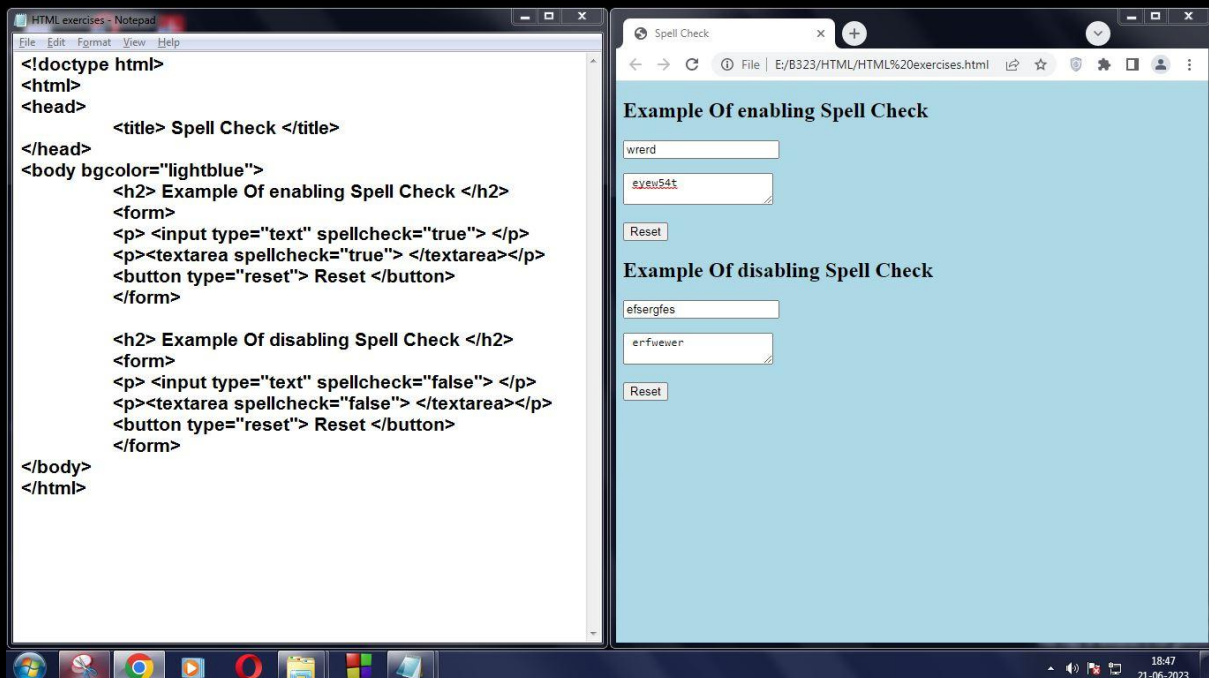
HTML exercises - Notepad

File Edit Format View Help

<!doctype html>
<html>
<head>
<title> Spell Check </title>
</head>
<body bgcolor="lightblue">
<h2> Example Of enabling Spell Check </h2>
<form>
<p> <input type="text" spellcheck="true"> </p>
<p><textarea spellcheck="true"> </textarea></p>
<button type="reset"> Reset </button>
</form>

<h2> Example Of disabling Spell Check </h2>
<form>
<p> <input type="text" spellcheck="false"> </p>
<p><textarea spellcheck="false"> </textarea></p>
<button type="reset"> Reset </button>
</form>
</body>
</html>

Spell Check

File | E:/B323/HTML/HTML%20exercises.html

Example Of enabling Spell Check

wrerd

eyew54t

Reset

Example Of disabling Spell Check

efsergfes

erfwewer

Reset

18:47
21-06-2023